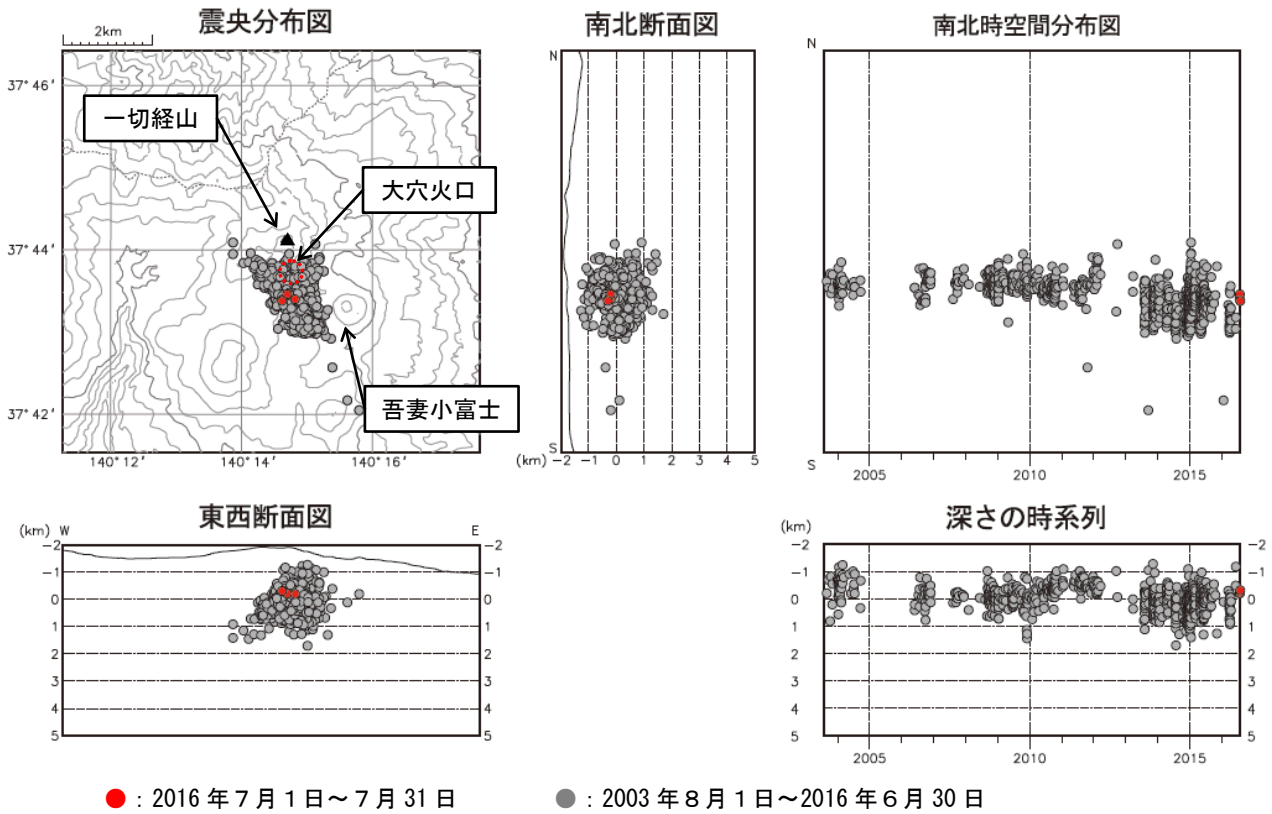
震央分布図

2km

37° 46′

一切経山

大穴火口

37° 44′

吾妻小富士

37° 42′

140° 12′ 140° 14′ 140° 16′

南北断面図

N

S

(km) −2 −1 0 1 2 3 4 5

南北時空間分布図

N

S

2005 2010 2015

東西断面図

(km) W E

−2 −1 0 1 2 3 4 5

−2 −1 0 1 2 3 4 5

深さの時系列

(km)

−2 −1 0 1 2 3 4 5

−2 −1 0 1 2 3 4 5

2005 2010 2015

●：2016 年 7 月 1 日～7 月 31 日 ●：2003 年 8 月 1 日～2016 年 6 月 30 日